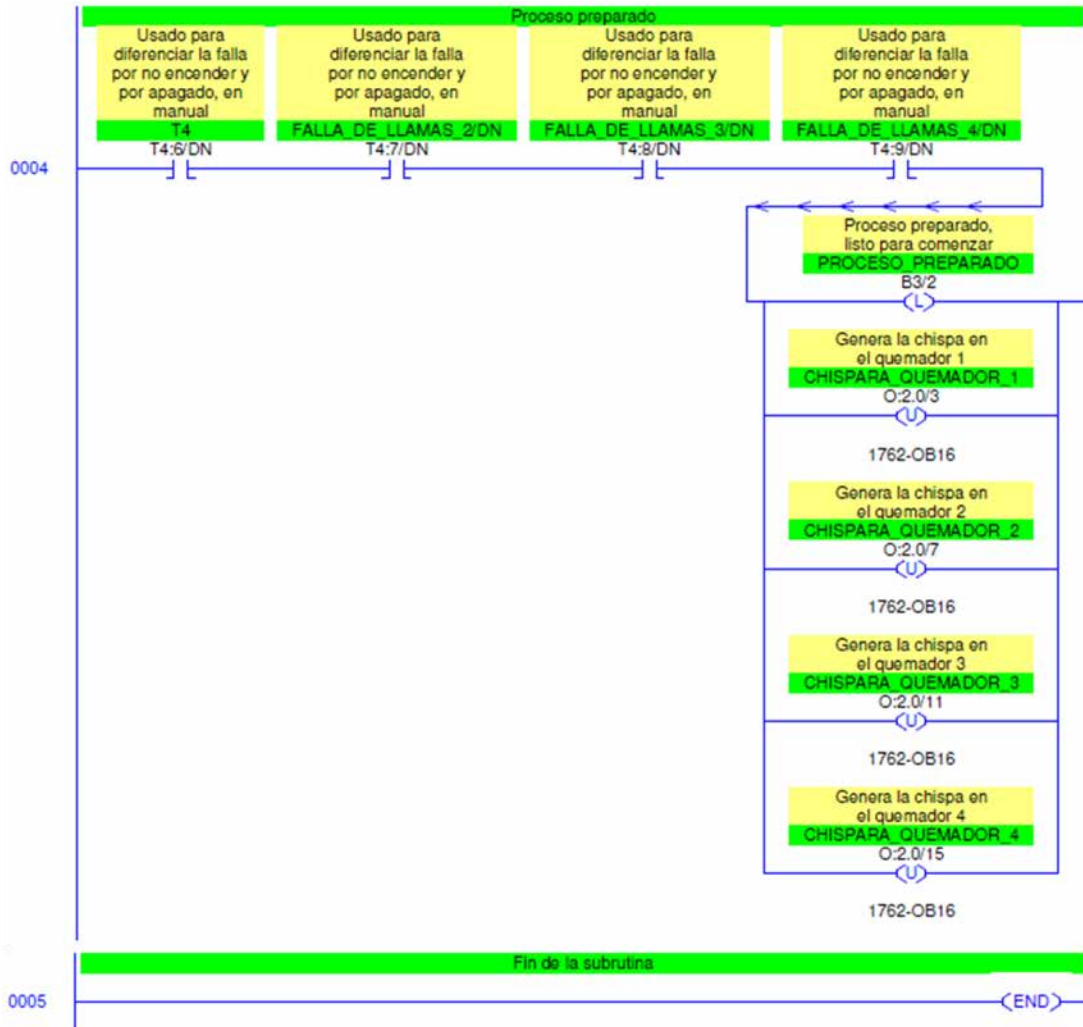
Proceso preparado

Usado para diferenciar la falla por no encender y por apagado, en manual
T4
T4:6/DN

Usado para diferenciar la falla por no encender y por apagado, en manual
FALLA_DE_LLAMAS_2/DN
T4:7/DN

Usado para diferenciar la falla por no encender y por apagado, en manual
FALLA_DE_LLAMAS_3/DN
T4:8/DN

Usado para diferenciar la falla por no encender y por apagado, en manual
FALLA_DE_LLAMAS_4/DN
T4:9/DN

0004

Proceso preparado, listo para comenzar
PROCESO_PREPARADO
B3/2
L

Genera la chispa en el quemador 1
CHISPARA_QUEMADOR_1
O:2.0/3
U
1762-OB16

Genera la chispa en el quemador 2
CHISPARA_QUEMADOR_2
O:2.0/7
U
1762-OB16

Genera la chispa en el quemador 3
CHISPARA_QUEMADOR_3
O:2.0/11
U
1762-OB16

Genera la chispa en el quemador 4
CHISPARA_QUEMADOR_4
O:2.0/15
U
1762-OB16

Fin de la subrutina

0005
END